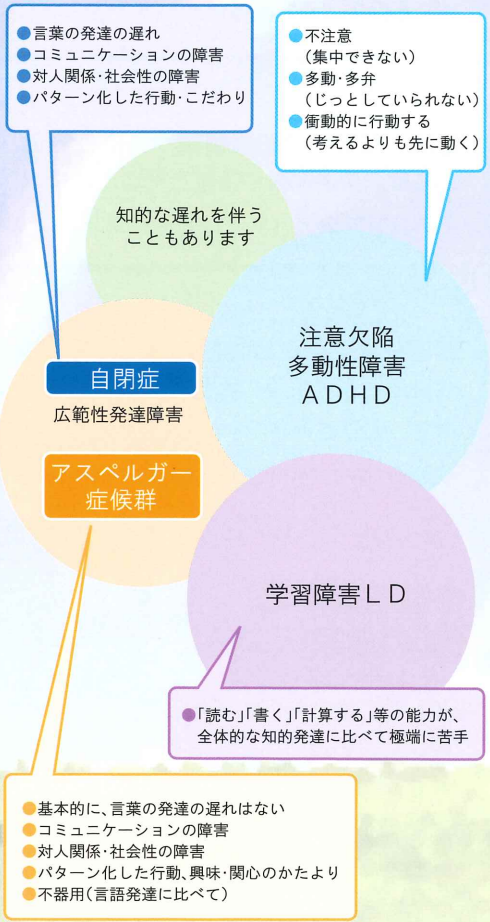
言葉の発達の遅れ
コミュニケーションの障害
対人関係･社会性の障害
パターン化した行動･こだわり

不注意
（集中できない）
多動･多弁
（じっとしていられない）
衝動的に行動する
（考えるよりも先に動く）

知的な遅れを伴うこともあります

注意欠陥
多動性障害
ＡＤＨＤ

自閉症

広範性発達障害

アスペルガー症候群

学習障害ＬＤ

「読む」「書く」「計算する」等の能力が、全体的な知的発達に比べて極端に苦手

基本的に、言葉の発達の遅れはない
コミュニケーションの障害
対人関係･社会性の障害
パターン化した行動、興味･関心のかたより
不器用（言語発達に比べて）